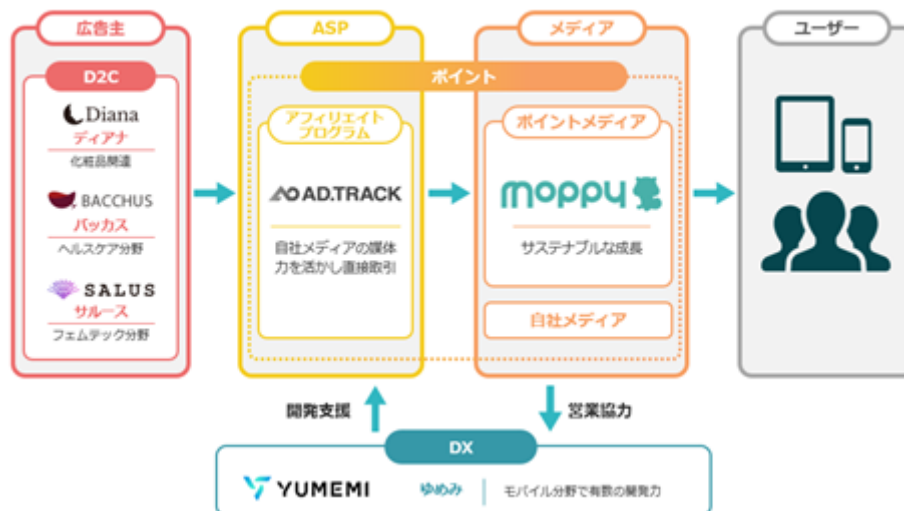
広告主

D2C

Diana
ディアナ
化粧品関連

BACCHUS
バッカス
ヘルスケア分野

SALUS
サルース
フェムテック分野

ASP

ポイント

アフィリエイトプログラム

AD.TRACK

自社メディアの媒体力を活かし直接取引

メディア

ポイントメディア

moppy

サステナブルな成長

自社メディア

ユーザー

開発支援

営業協力

DX

YUMEMI

ゆめみ

モバイル分野で有数の開発力